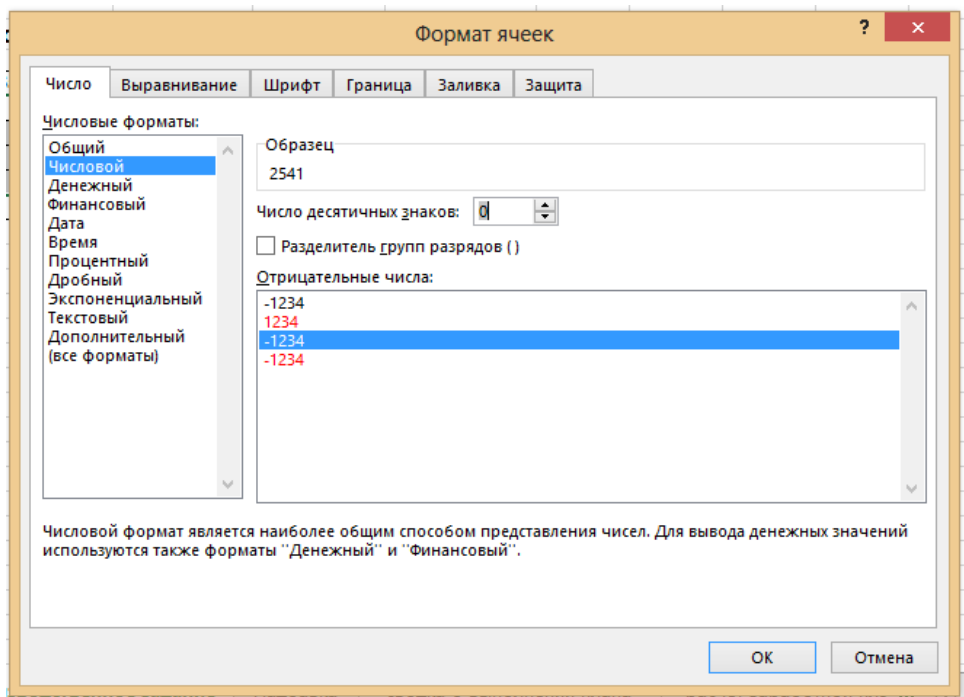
Формат ячеек

?

Число | Выравнивание | Шрифт | Граница | Заливка | Защита

Числовые форматы:

Общий
Числовой
Денежный
Финансовый
Дата
Время
Процентный
Дробный
Экспоненциальный
Текстовый
Дополнительный
(все форматы)

Образец
2541

Число десятичных знаков: 0

Разделитель групп разрядов ( )

Отрицательные числа:
-1234
1234
-1234
-1234

Числовой формат является наиболее общим способом представления чисел. Для вывода денежных значений используются также форматы ''Денежный'' и ''Финансовый''.

ОК

Отмена